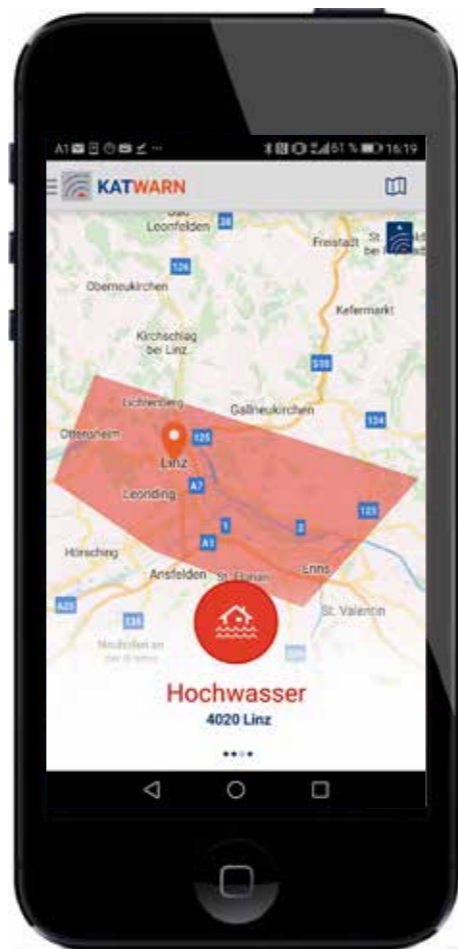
A1 ··· 61 % 16:19

KATWARN

Leonfelden 38 Freistadt St

126

Oberneukirchen

Kefermarkt

Kirchschlag bei Linz

S10

Lichtenberg

Gallneukirchen

Ottensheim 125 124

Linz

A7

Leonding

125

1 2

A1

Hörsching

Ansfelden St. Florian Enns

A25 St. Valentin

135

Neuhofen an der Krems

Hochwasser
4020 Linz